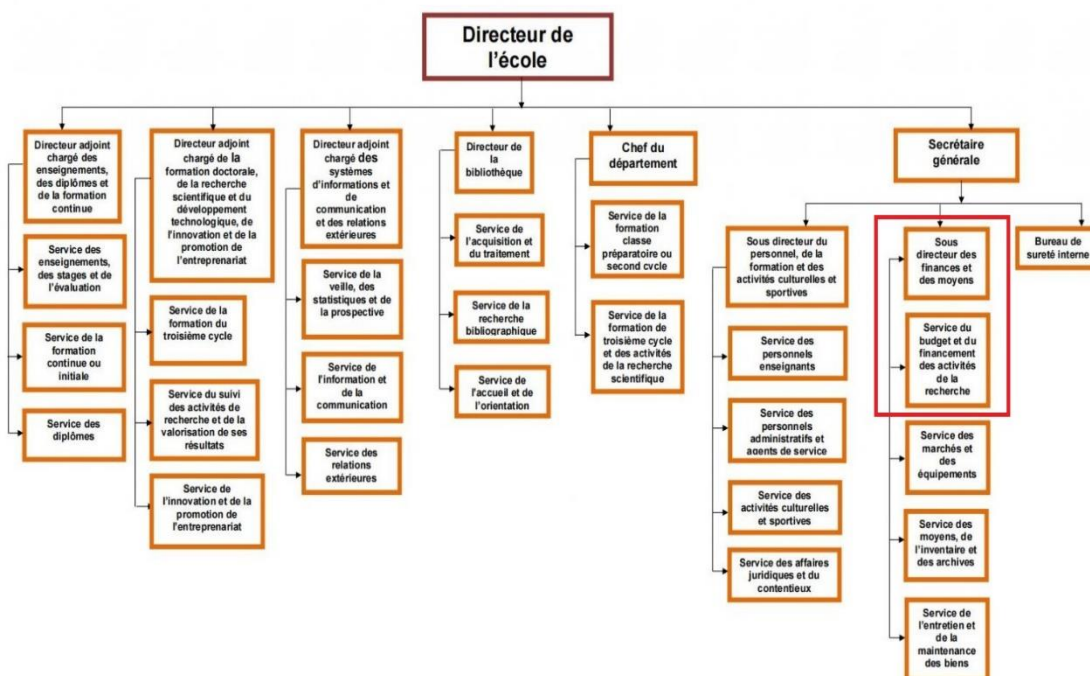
Directeur de l'école

Directeur adjoint chargé des enseignements, des diplômes et de la formation continue

Service des enseignements, des stages et de l'évaluation

Service de la formation continue ou initiale

Service des diplômes

Directeur adjoint chargé de la formation doctorale, de la recherche scientifique et du développement technologique, de l'innovation et de la promotion de l'entreprenariat

Service de la formation du troisième cycle

Service du suivi des activités de recherche et de la valorisation de ses résultats

Service de l'innovation et de la promotion de l'entreprenariat

Directeur adjoint chargé des systèmes d'informations et de communication et des relations extérieures

Service de la veille, des statistiques et de la prospective

Service de l'information et de la communication

Service des relations extérieures

Directeur de la bibliothèque

Service de l'acquisition et du traitement

Service de la recherche bibliographique

Service de l'accueil et de l'orientation

Chef du département

Service de la formation classe préparatoire ou second cycle

Service de la formation de troisième cycle et des activités de la recherche scientifique

Secrétaire générale

Sous directeur du personnel, de la formation et des activités culturelles et sportives

Service des personnels enseignants

Service des personnels administratifs et agents de service

Service des activités culturelles et sportives

Service des affaires juridiques et du contentieux

Sous directeur des finances et des moyens

Service du budget et du financement des activités de la recherche

Service des marchés et des équipements

Service des moyens, de l'inventaire et des archives

Service de l'entretien et de la maintenance des biens

Bureau de sureté interne